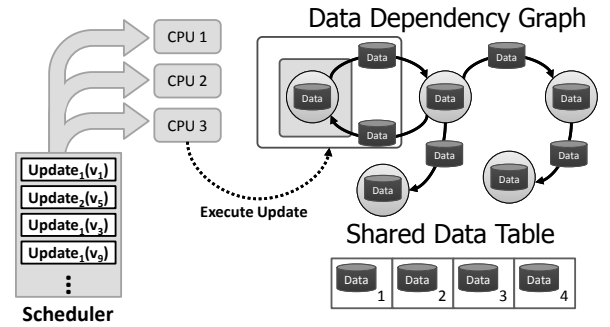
CPU 1
CPU 2
CPU 3

Data Dependency Graph

Data
Data
Data
Data
Data
Data
Data
Data
Data
Data
Data

$\text{Update}_1(v_1)$
$\text{Update}_2(v_5)$
$\text{Update}_1(v_3)$
$\text{Update}_1(v_9)$
⋮
Scheduler

Execute Update

Shared Data Table

| Data 1 | Data 2 | Data 3 | Data 4 |
|---|---|---|---|